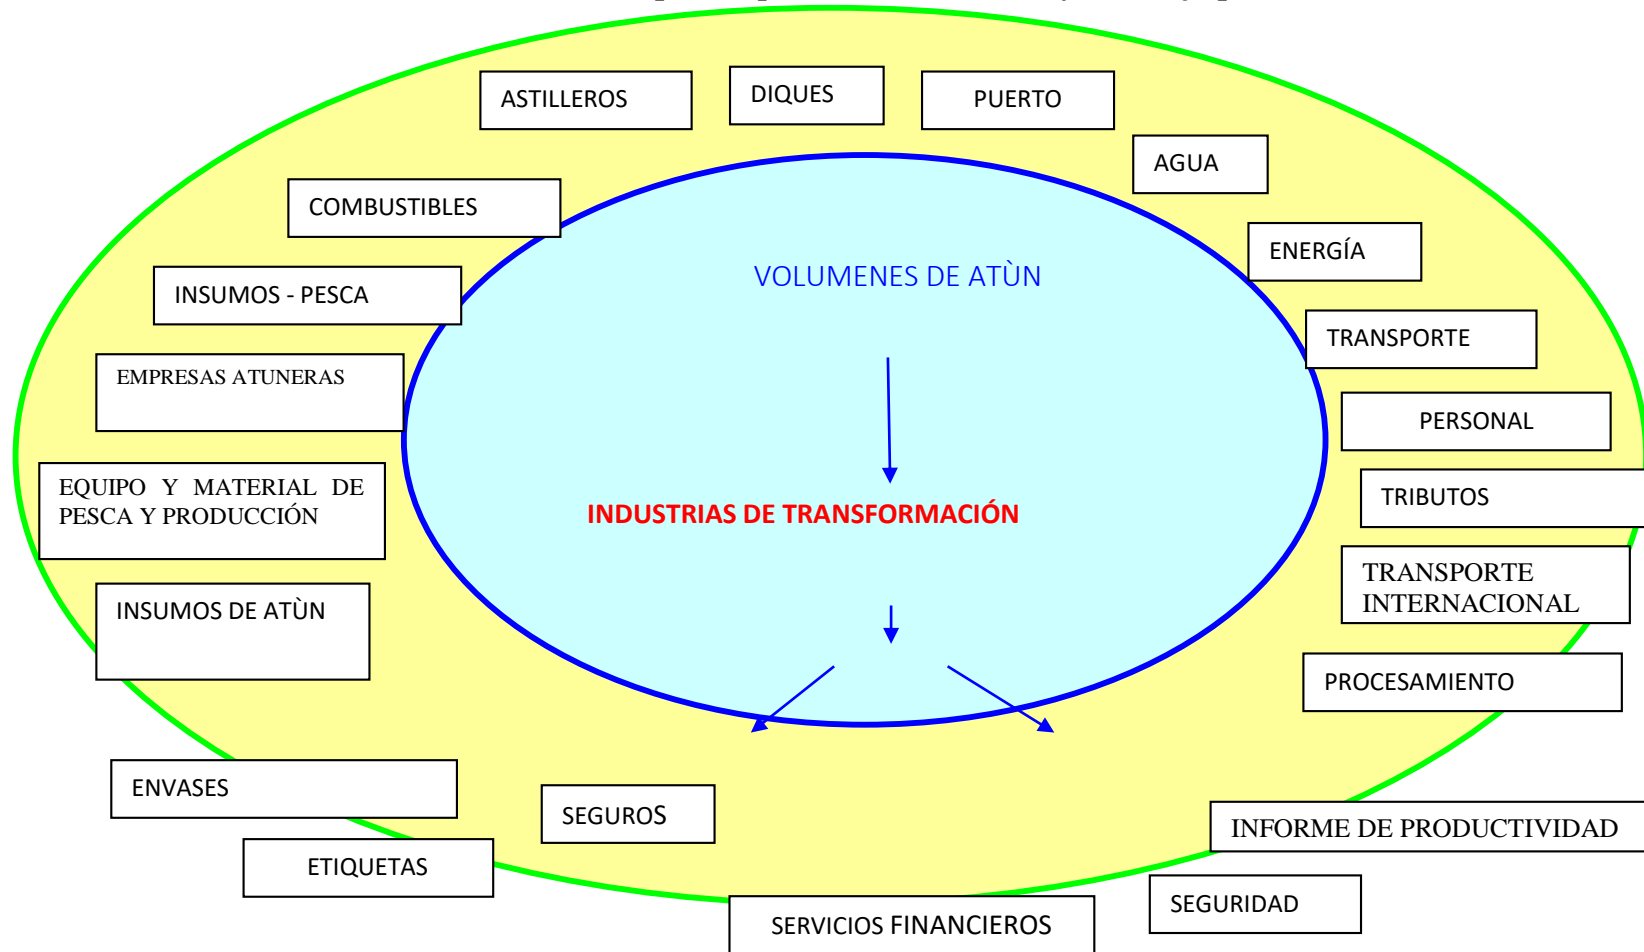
ASTILLEROS

DIQUES

PUERTO

AGUA

COMBUSTIBLES

ENERGÍA

VOLUMENES DE ATÙN

INSUMOS - PESCA

TRANSPORTE

EMPRESAS ATUNERAS

PERSONAL

TRIBUTOS

EQUIPO Y MATERIAL DE PESCA Y PRODUCCIÓN

INDUSTRIAS DE TRANSFORMACIÓN

TRANSPORTE INTERNACIONAL

INSUMOS DE ATÙN

PROCESAMIENTO

ENVASES

SEGUROS

INFORME DE PRODUCTIVIDAD

ETIQUETAS

SEGURIDAD

SERVICIOS FINANCIEROS